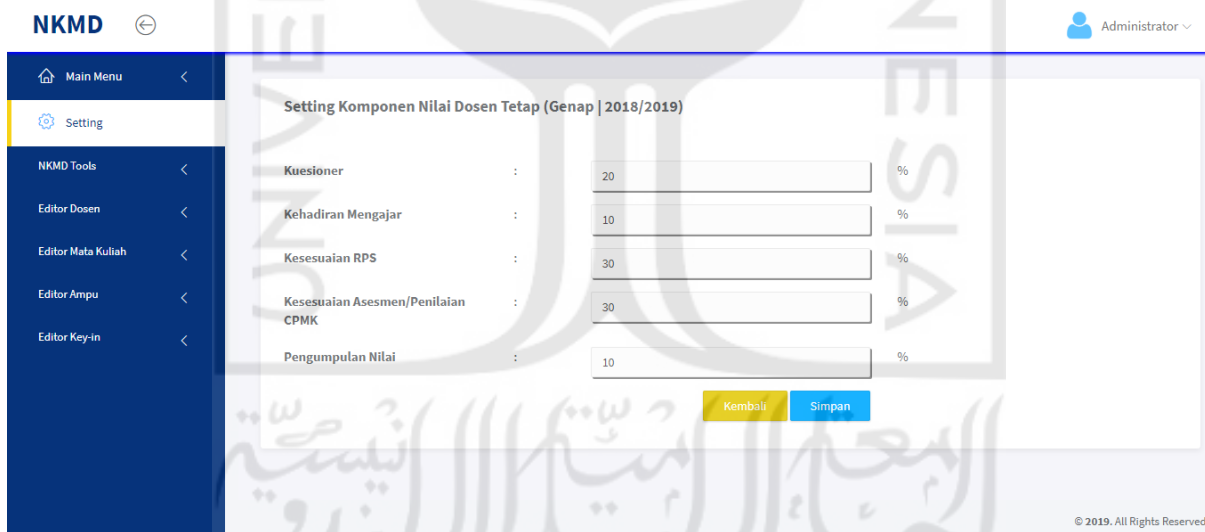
NKMD

Administrator

Main Menu

Setting

NKMD Tools

Editor Dosen

Editor Mata Kuliah

Editor Ampu

Editor Key-in

Setting Komponen Nilai Dosen Tetap (Genap | 2018/2019)

| | | | |
|---|---|---|---|
| Kuesioner | : | 20 | % |
| Kehadiran Mengajar | : | 10 | % |
| Kesesuaian RPS | : | 30 | % |
| Kesesuaian Asesmen/Penilaian CPMK | : | 30 | % |
| Pengumpulan Nilai | : | 10 | % |

Kembali Simpan

© 2019. All Rights Reserved